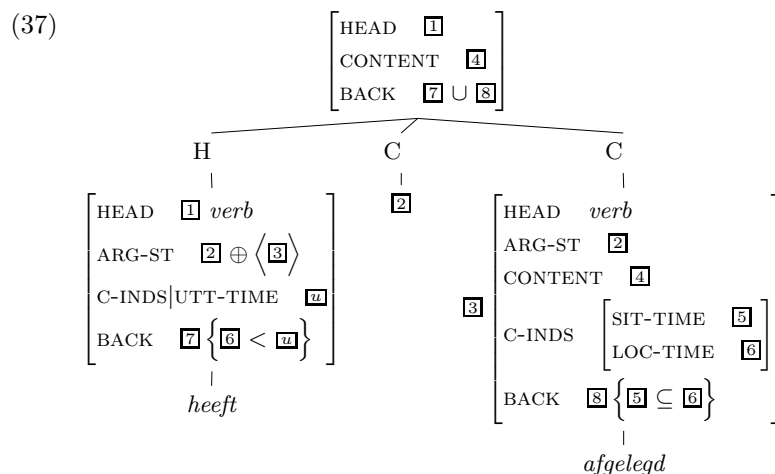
(37)

HEAD 1
CONTENT 4
BACK 7 $\cup$ 8

H

HEAD 1 *verb*
ARG-ST 2 $\oplus \langle$ 3 $\rangle$
C-INDS|UTT-TIME *u*
BACK 7 $\{$ 6 $<$ *u* $\}$

*heeft*

C

2

C

3
HEAD *verb*
ARG-ST 2
CONTENT 4
C-INDS
SIT-TIME 5
LOC-TIME 6
BACK 8 $\{$ 5 $\subseteq$ 6 $\}$

*afgelegd*